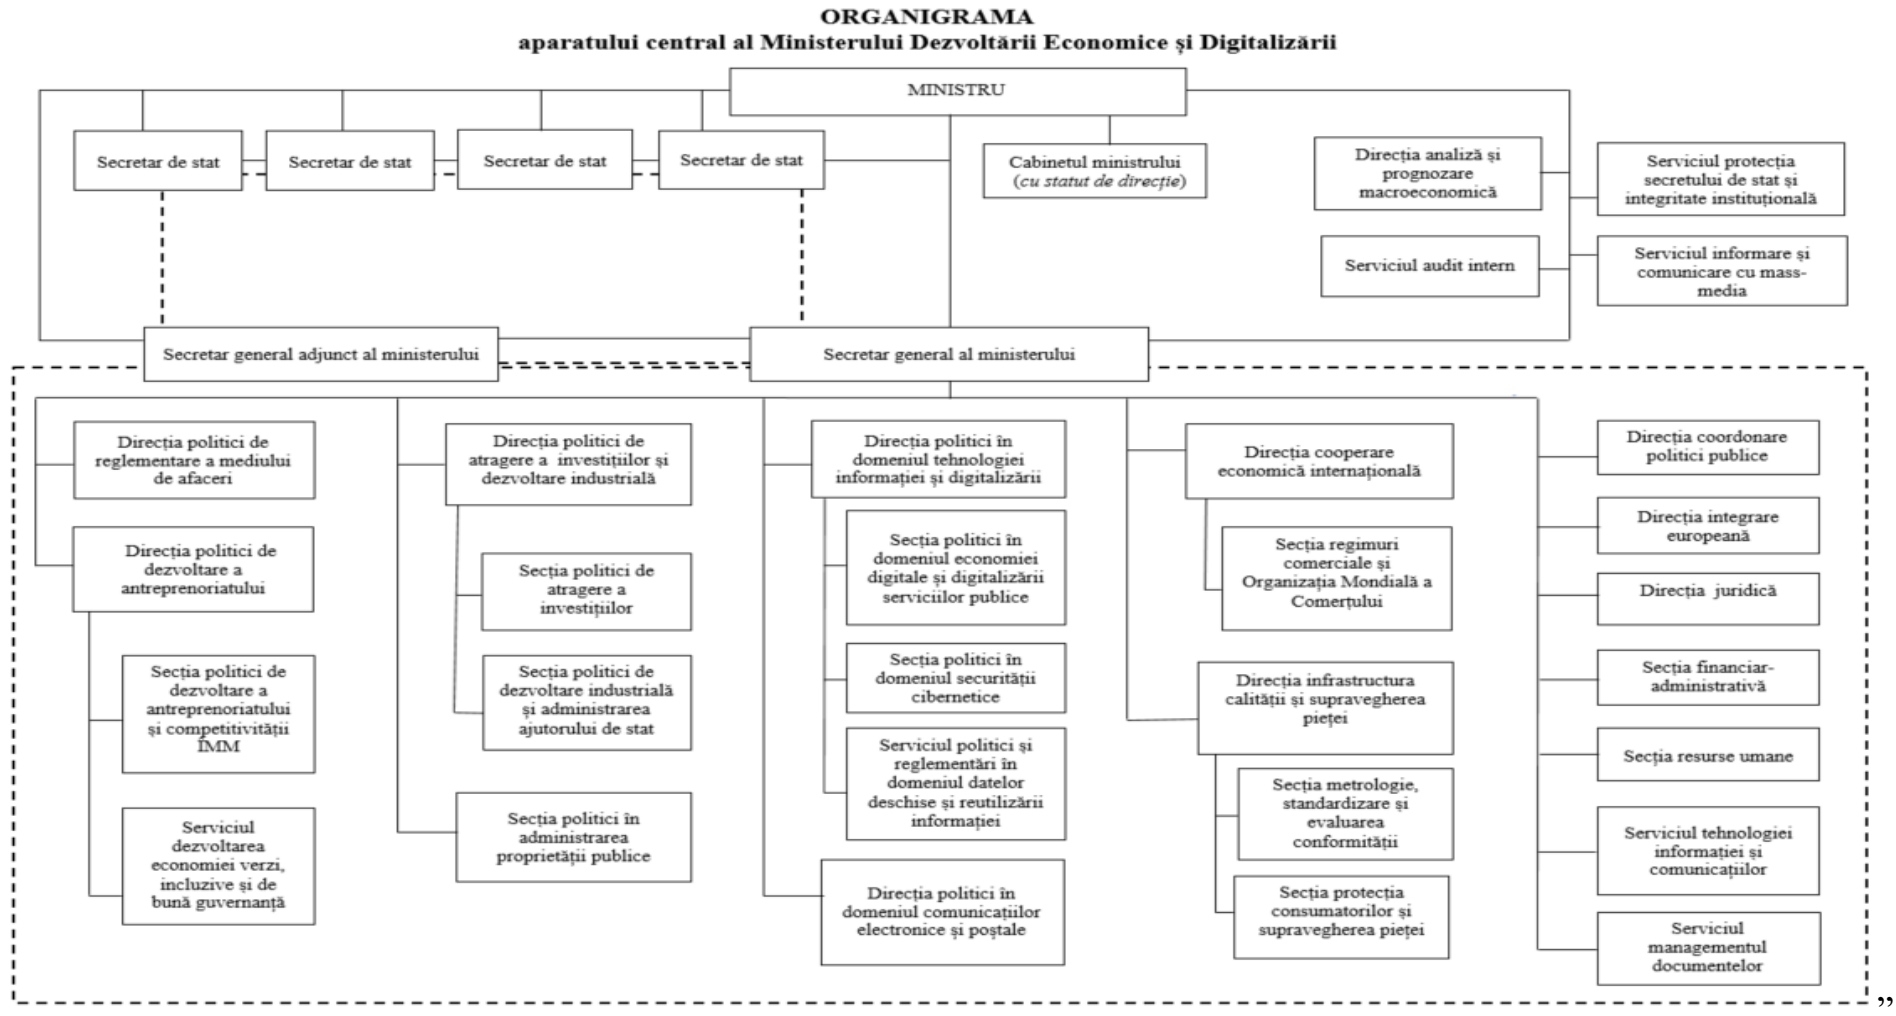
ORGANIGRAMA
aparatului central al Ministerului Dezvoltării Economice şi Digitalizării

MINISTRU

Secretar de stat

Secretar de stat

Secretar de stat

Secretar de stat

Cabinetul ministrului (cu statut de direcție)

Direcția analiză și prognozare macroeconomică

Serviciul protecția secretului de stat și integritate instituțională

Serviciul audit intern

Serviciul informare și comunicare cu mass-media

Secretar general adjunct al ministerului

Secretar general al ministerului

Direcția politici de reglementare a mediului de afaceri

Direcția politici de dezvoltare a antreprenoriatului

Secția politici de dezvoltare a antreprenoriatului și competitivității IMM

Serviciul dezvoltarea economiei verzi, incluzive și de bună guvernanță

Direcția politici de atragere a investițiilor și dezvoltare industrială

Secția politici de atragere a investițiilor

Secția politici de dezvoltare industrială și administrarea ajutorului de stat

Secția politici în administrarea proprietății publice

Direcția politici în domeniul tehnologiei informației și digitalizării

Secția politici în domeniul economiei digitale și digitalizării serviciilor publice

Secția politici în domeniul securității cibernetice

Serviciul politici și reglementări în domeniul datelor deschise și reutilizării informației

Direcția politici în domeniul comunicațiilor electronice și poștale

Direcția cooperare economică internațională

Secția regimuri comerciale și Organizația Mondială a Comerțului

Direcția infrastructura calității și supravegherea pieței

Secția metrologie, standardizare și evaluarea conformității

Secția protecția consumatorilor și supravegherea pieței

Direcția coordonare politici publice

Direcția integrare europeană

Direcția juridică

Secția financiar-administrativă

Secția resurse umane

Serviciul tehnologiei informației și comunicațiilor

Serviciul managementul documentelor

”